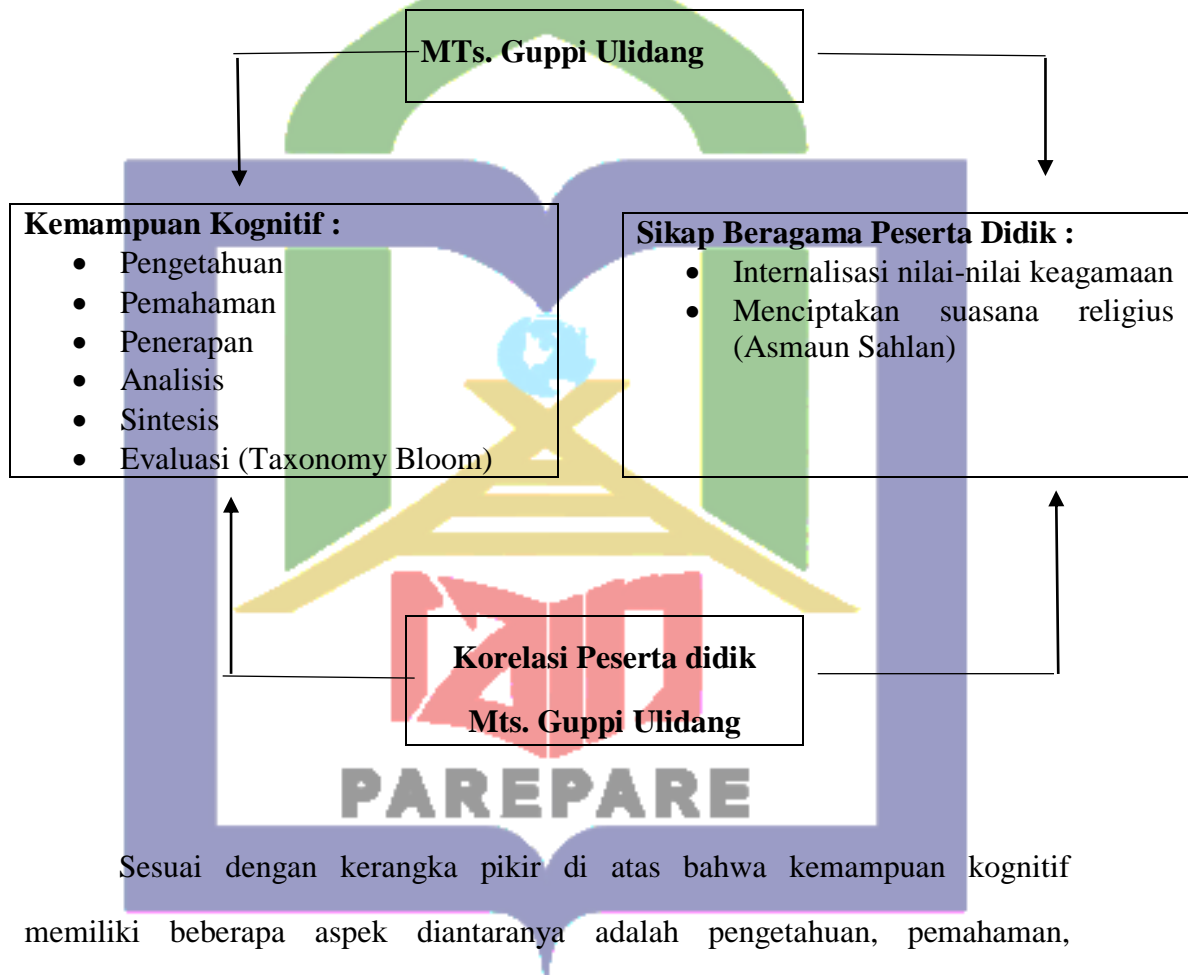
MTs. Guppi Ulidang

Kemampuan Kognitif :
- Pengetahuan
- Pemahaman
- Penerapan
- Analisis
- Sintesis
- Evaluasi (Taxonomy Bloom)

Sikap Beragama Peserta Didik :
- Internalisasi nilai-nilai keagamaan
- Menciptakan suasana religius (Asmaun Sahlan)

Korelasi Peserta didik
Mts. Guppi Ulidang

PAREPARE

Sesuai dengan kerangka pikir di atas bahwa kemampuan kognitif memiliki beberapa aspek diantaranya adalah pengetahuan, pemahaman,